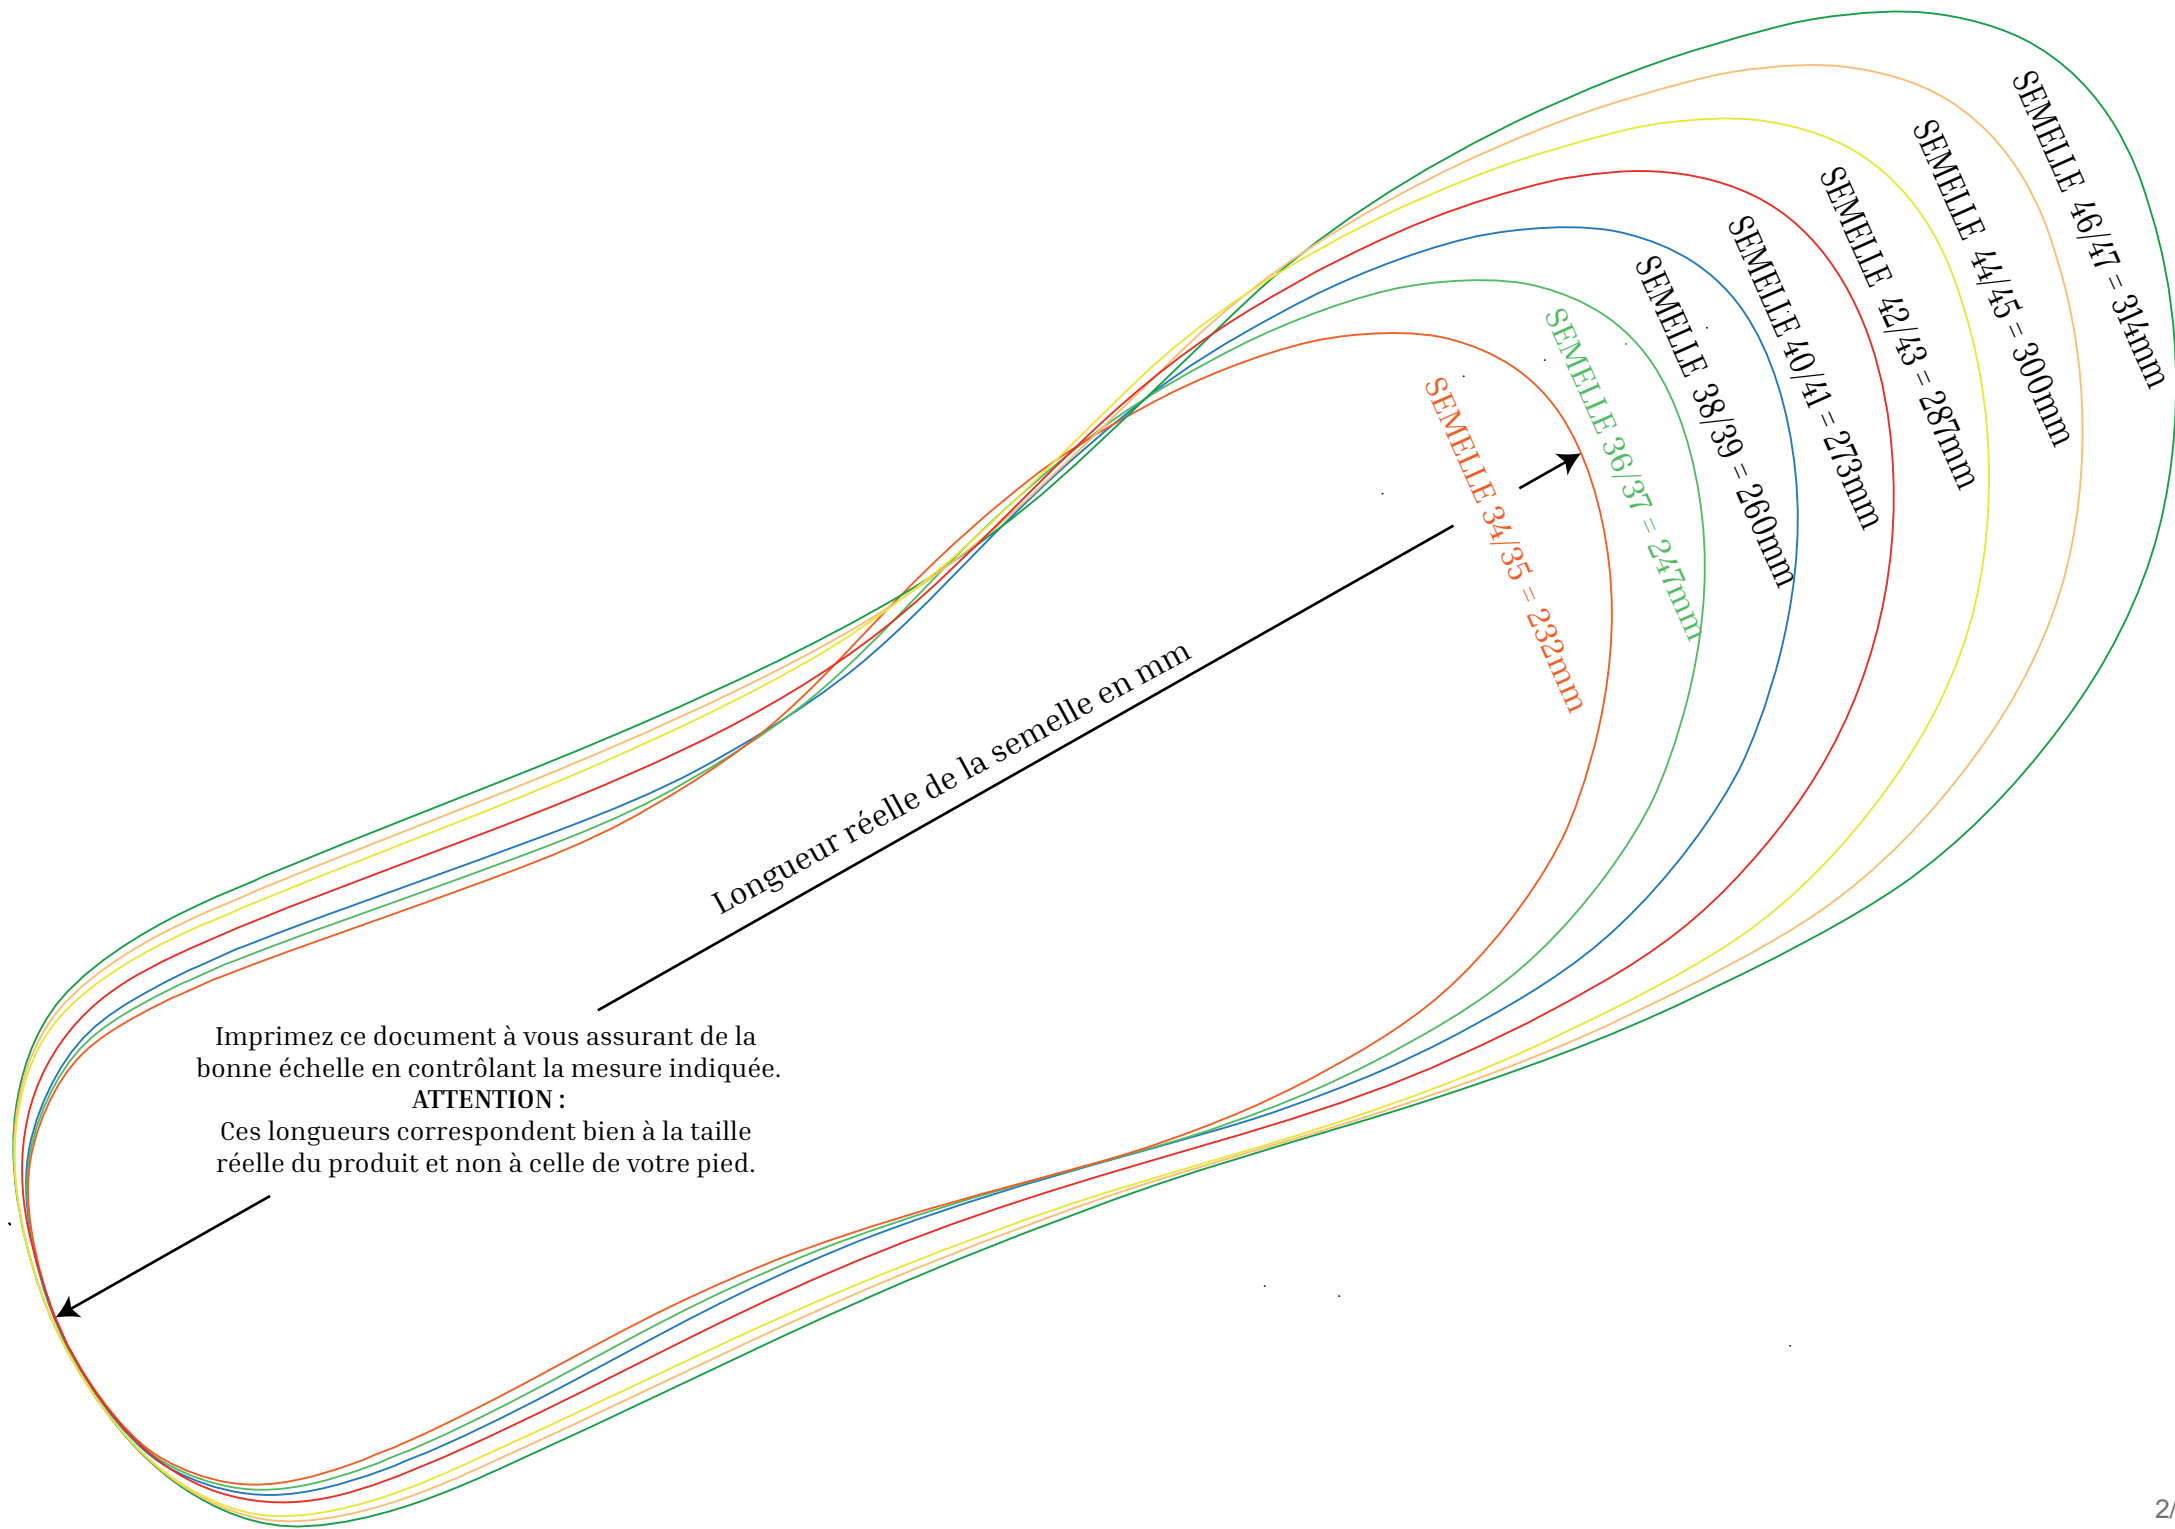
SEMELLE 46/47 = 314mm

SEMELLE 44/45 = 300mm

SEMELLE 42/43 = 287mm

SEMELLE 40/41 = 273mm

SEMELLE 38/39 = 260mm

SEMELLE 36/37 = 247mm

SEMELLE 34/35 = 232mm

Longueur réelle de la semelle en mm

Imprimez ce document à vous assurant de la bonne échelle en contrôlant la mesure indiquée.
**ATTENTION :**
Ces longueurs correspondent bien à la taille réelle du produit et non à celle de votre pied.

2/